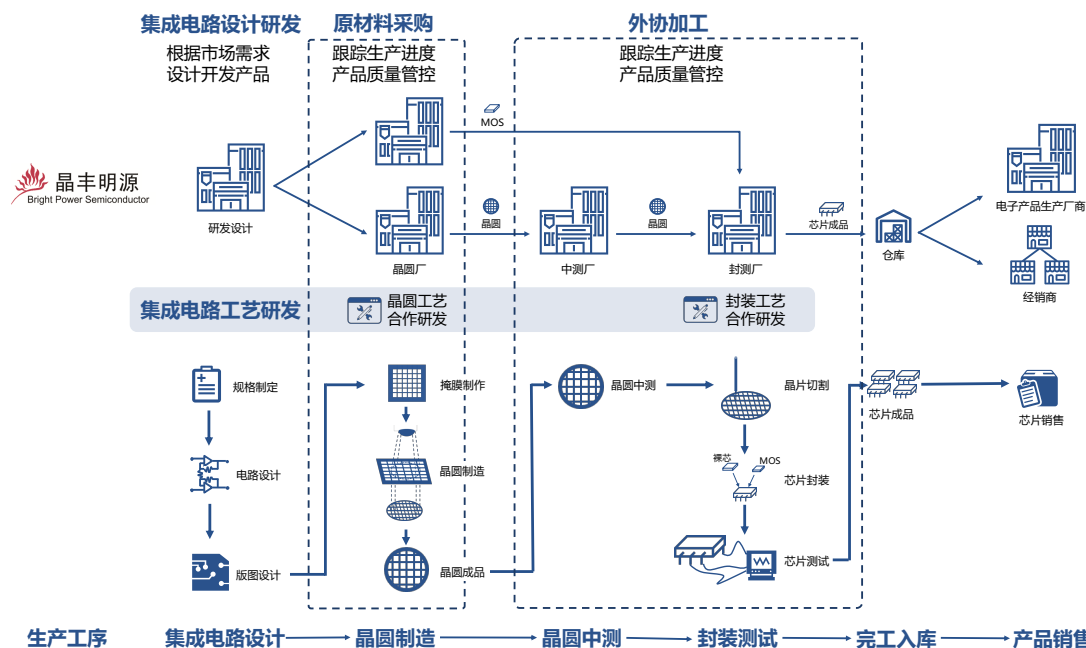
集成电路设计研发
根据市场需求
设计开发产品

原材料采购
跟踪生产进度
产品质量管控

外协加工
跟踪生产进度
产品质量管控

晶丰明源
Bright Power Semiconductor

研发设计

MOS

晶圆

晶圆厂

晶圆

中测厂

封测厂

芯片成品

仓库

电子产品生产厂商

经销商

集成电路工艺研发

晶圆工艺
合作研发

封装工艺
合作研发

规格制定

电路设计

版图设计

掩膜制作

晶圆制造

晶圆成品

晶圆中测

晶片切割

裸芯

MOS

芯片封装

芯片测试

芯片成品

芯片销售

生产工序 集成电路设计 晶圆制造 晶圆中测 封装测试 完工入库 产品销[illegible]